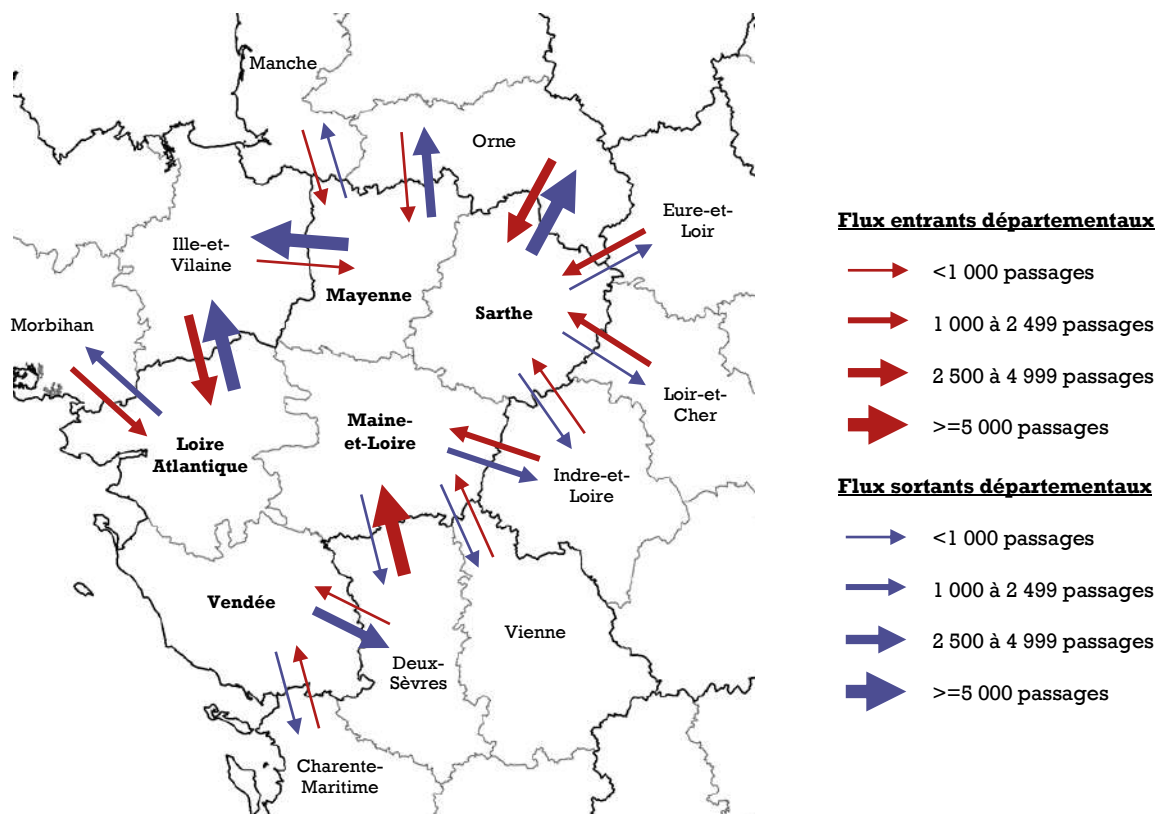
Manche

Orne

Eure-et-Loir

Ille-et-Vilaine

Mayenne

Sarthe

Morbihan

Loir-et-Cher

Maine-et-Loire

Loire Atlantique

Indre-et-Loire

Vendée

Deux-Sèvres

Vienne

Charente-Maritime

Flux entrants départementaux

<1 000 passages

1 000 à 2 499 passages

2 500 à 4 999 passages

>=5 000 passages

Flux sortants départementaux

<1 000 passages

1 000 à 2 499 passages

2 500 à 4 999 passages

>=5 000 passages